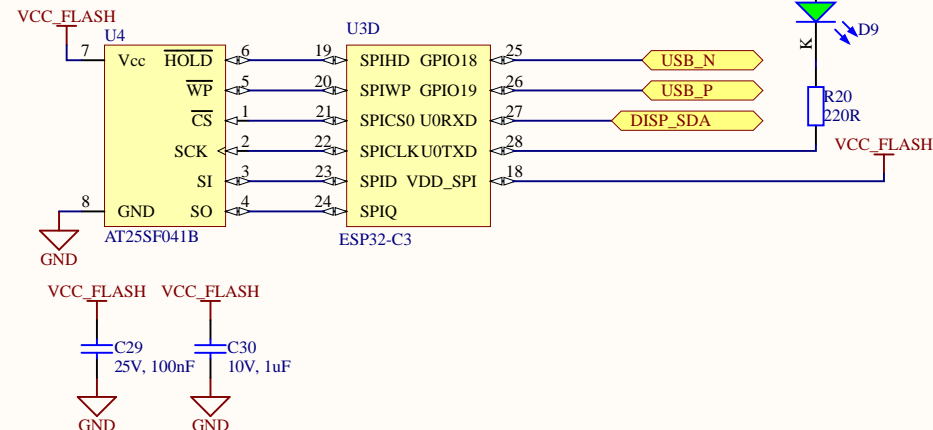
VCC_FLASH

U4

7 Vcc
$\overline{HOLD}$ 6
$\overline{WP}$ 5
$\overline{CS}$ 1
SCK 2
SI 3
8 GND
SO 4

AT25SF041B

GND

U3D

19 SPIHD GPIO18 25
20 SPIWP GPIO19 26
21 SPICS0 U0RXD 27
22 SPICLK U0TXD 28
23 SPID VDD_SPI 18
24 SPIQ

ESP32-C3

USB_N
USB_P
DISP_SDA

D9
K

R20
220R

VCC_FLASH

VCC_FLASH
C29
25V, 100nF
GND

VCC_FLASH
C30
10V, 1uF
GND